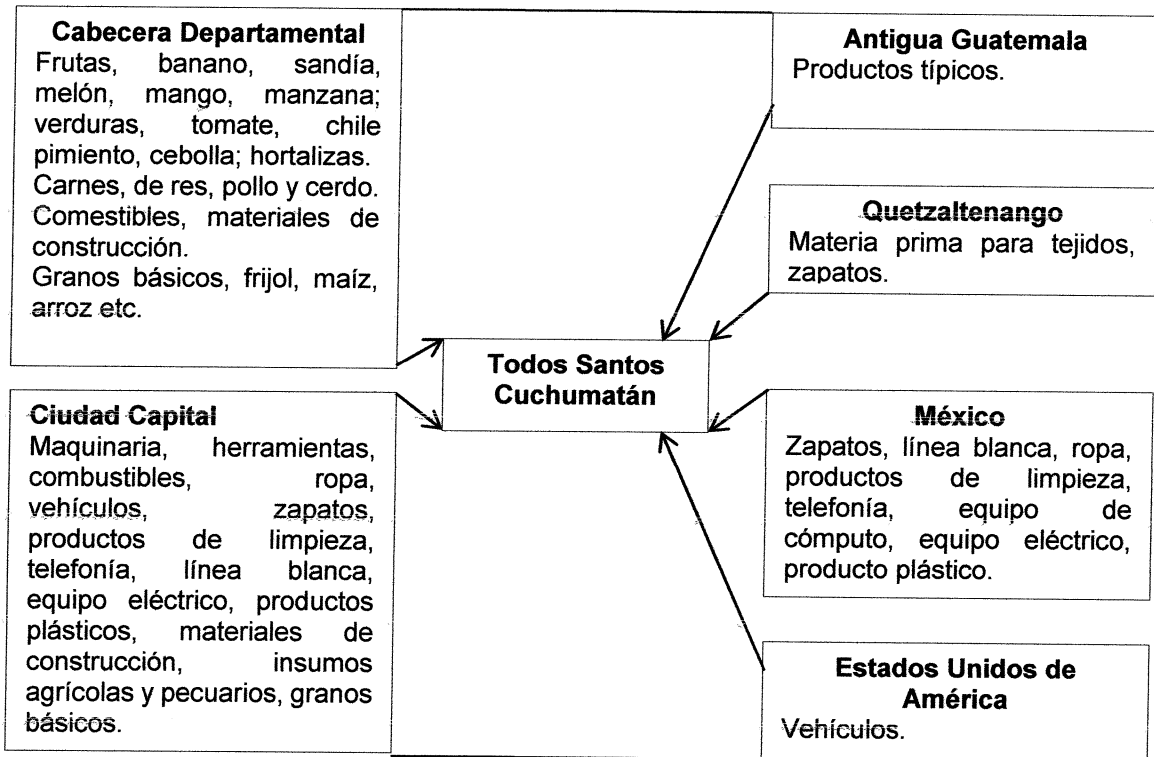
Cabecera Departamental
Frutas, banano, sandía, melón, mango, manzana; verduras, tomate, chile pimiento, cebolla; hortalizas. Carnes, de res, pollo y cerdo. Comestibles, materiales de construcción.
Granos básicos, frijol, maíz, arroz etc.

Ciudad Capital
Maquinaria, herramientas, combustibles, ropa, vehículos, zapatos, productos de limpieza, telefonía, línea blanca, equipo eléctrico, productos plásticos, materiales de construcción, insumos agrícolas y pecuarios, granos básicos.

Todos Santos Cuchumatán

Antigua Guatemala
Productos típicos.

Quetzaltenango
Materia prima para tejidos, zapatos.

México
Zapatos, línea blanca, ropa, productos de limpieza, telefonía, equipo de cómputo, equipo eléctrico, producto plástico.

Estados Unidos de América
Vehículos.